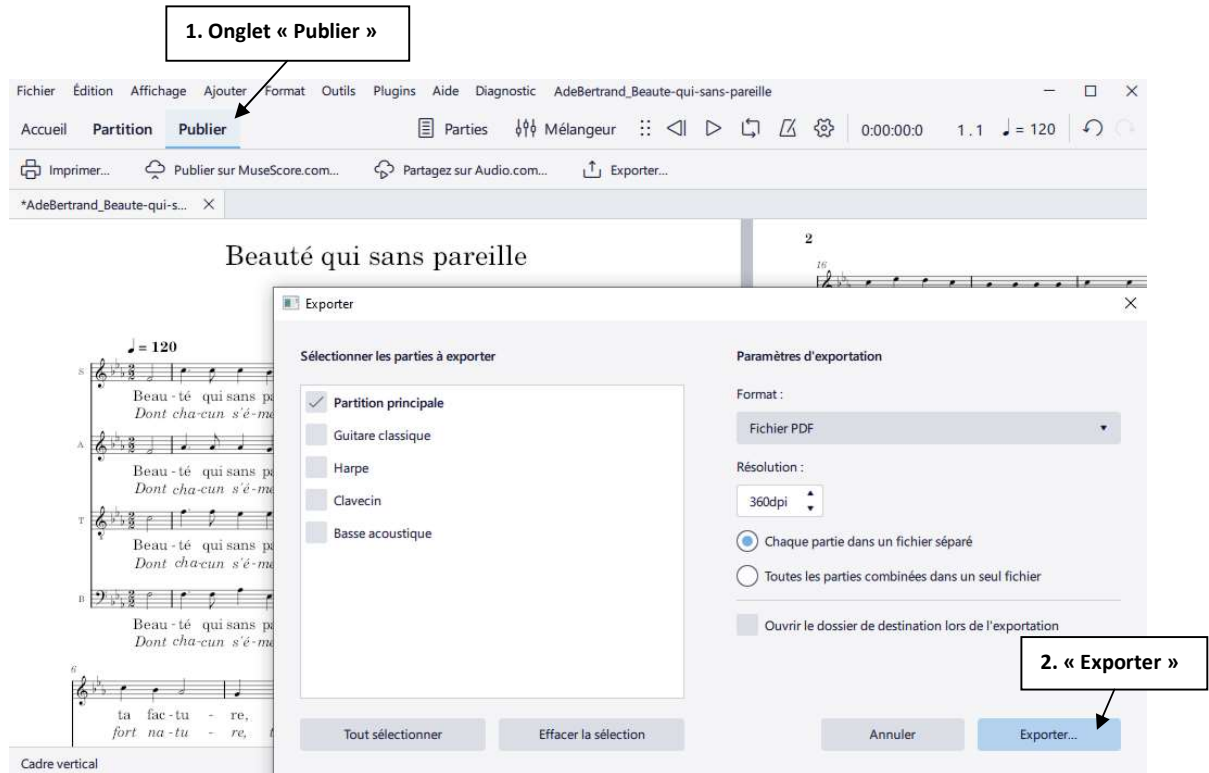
1. Onglet « Publier »

Fichier Édition Affichage Ajouter Format Outils Plugins Aide Diagnostic AdeBertrand_Beaute-qui-sans-pareille

Accueil Partition Publier

Parties Mélangeur 0:00:00:0 1.1 $♩= 120$

Imprimer... Publier sur MuseScore.com... Partagez sur Audio.com... Exporter...

*AdeBertrand_Beaute-qui-s... ×

Beauté qui sans pareille

2

18

$♩= 120$

S
Beau - té qui sans pa
Dont cha-cun s'é-me

A
Beau - té qui sans pa
Dont cha-cun s'é-me

T
Beau - té qui sans pa
Dont cha-cun s'é-me

B
Beau - té qui sans pa
Dont cha-cun s'é-me

6
ta fac - tu - re,
fort na - tu - re,

Exporter

Sélectionner les parties à exporter

Partition principale
Guitare classique
Harpe
Clavecin
Basse acoustique

Tout sélectionner
Effacer la sélection

Paramètres d'exportation

Format :
Fichier PDF

Résolution :
360dpi

Chaque partie dans un fichier séparé
Toutes les parties combinées dans un seul fichier

Ouvrir le dossier de destination lors de l'exportation

2. « Exporter »

Annuler
Exporter...

Cadre vertical